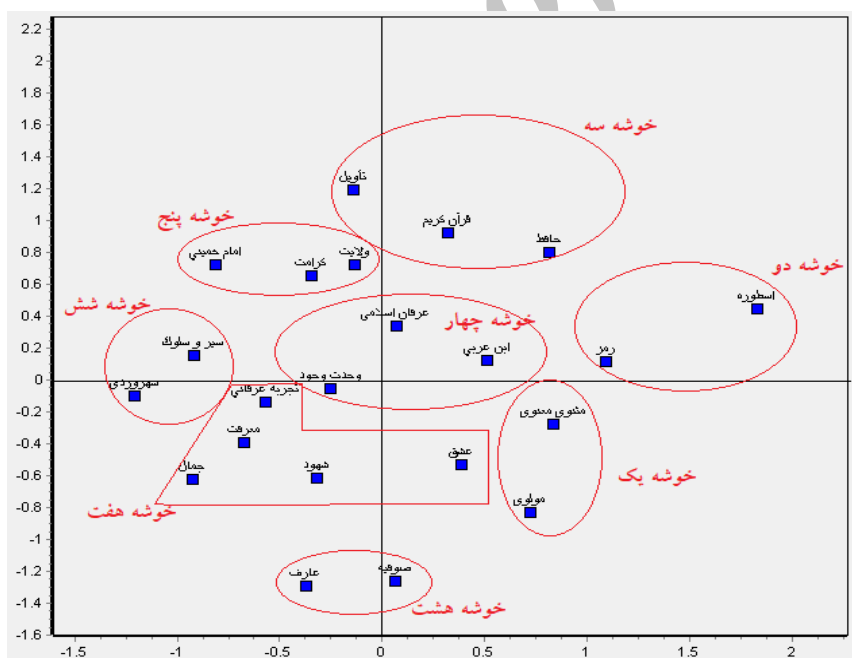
2.2
2
1.8
1.6
1.4
1.2
1
0.8
0.6
0.4
0.2
0
-0.2
-0.4
-0.6
-0.8
-1
-1.2
-1.4
-1.6
-1.5
-1
-0.5
0
0.5
1
1.5
2

خوشه سه
تأویل
قرآن کریم
حافظ
خوشه پنج
امام خمینی
کرامت
ولایت
خوشه دو
اسطوره
خوشه شش
عرفان اسلامی
خوشه چهار
سیر و سلوک
ابن عربی
رمز
وحدت وجود
سهروردی
تجربه عرفانی
مثنوی معنوی
معرفت
عشق
جمال
شهود
خوشه یک
مولوی
خوشه هفت
صوفیه
عارف
خوشه هشت